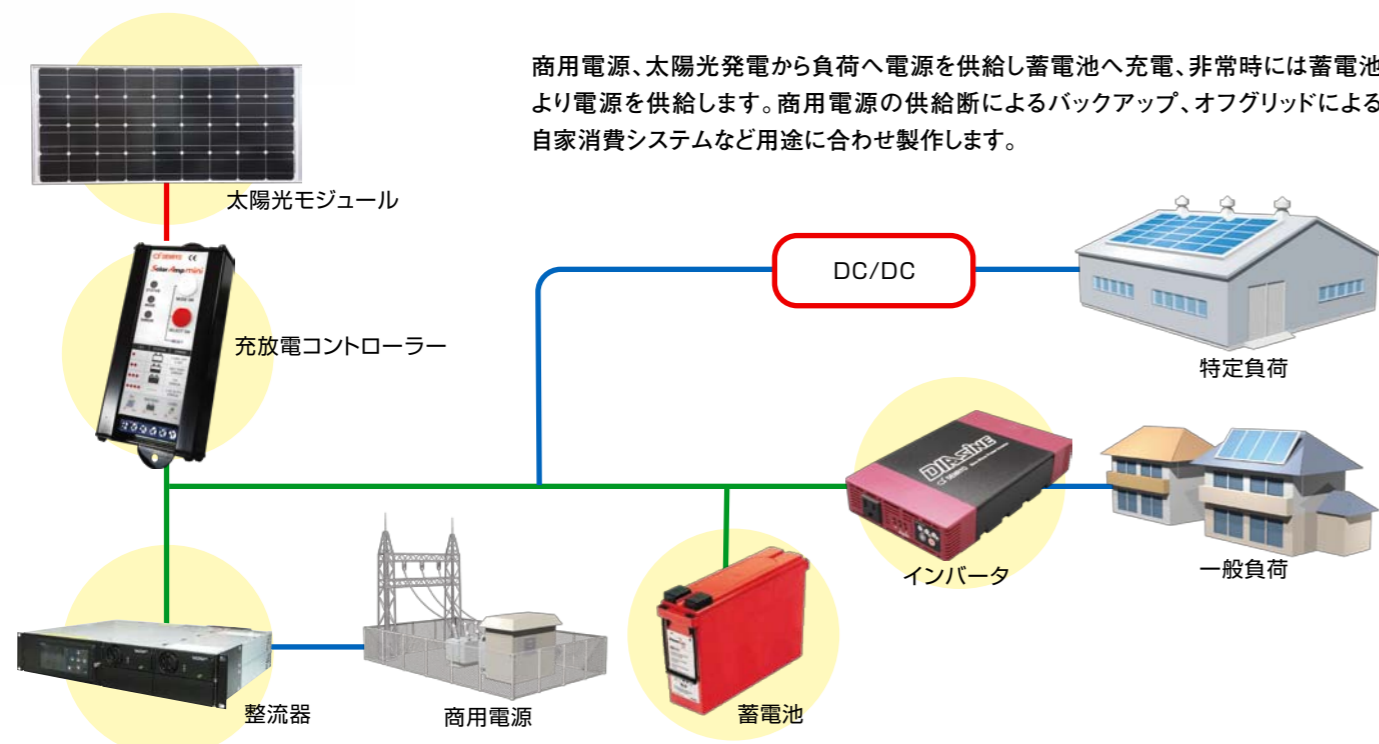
商用電源、太陽光発電から負荷へ電源を供給し蓄電池へ充電、非常時には蓄電池より電源を供給します。商用電源の供給断によるバックアップ、オフグリッドによる自家消費システムなど用途に合わせ製作します。

太陽光モジュール

充放電コントローラー

DC/DC

特定負荷

インバータ

一般負荷

整流器

商用電源

蓄電池